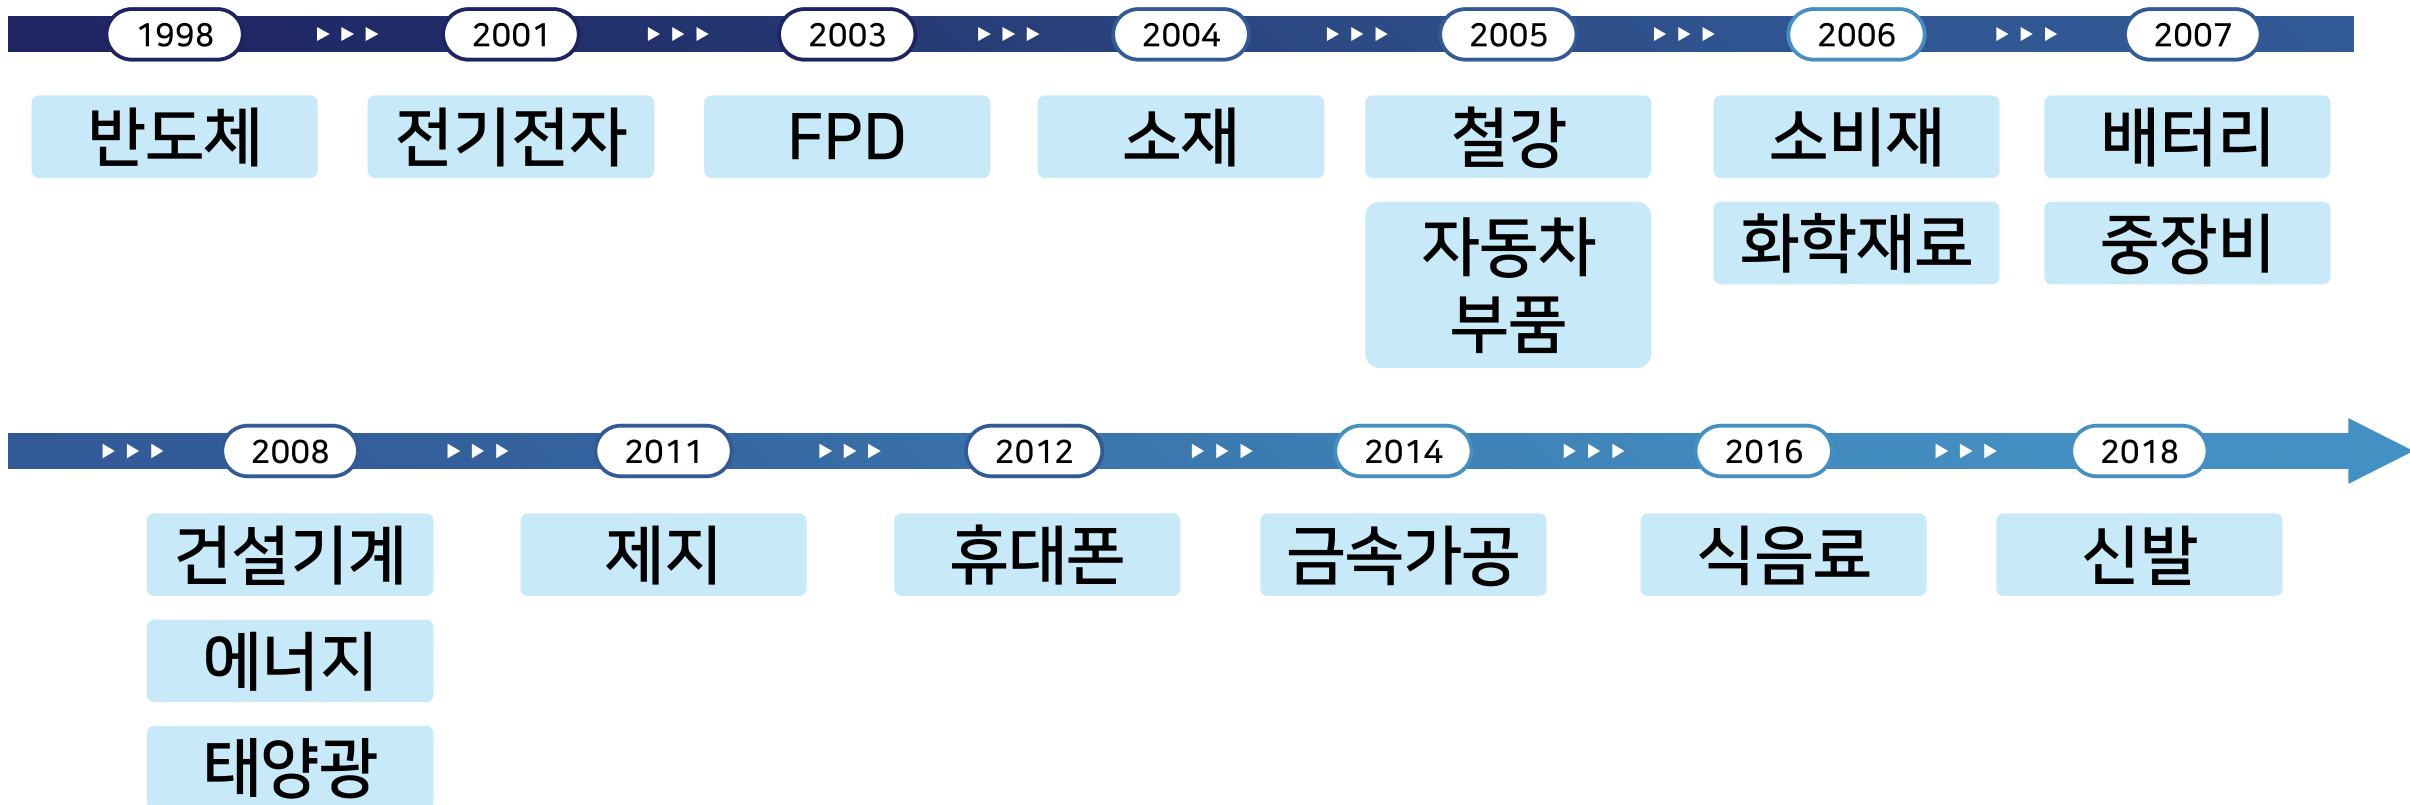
1998
반도체

2001
전기전자

2003
FPD

2004
소재

2005
철강
자동차 부품

2006
소비재
화학재료

2007
배터리
중장비

2008
건설기계
에너지
태양광

2011
제지

2012
휴대폰

2014
금속가공

2016
식음료

2018
신발